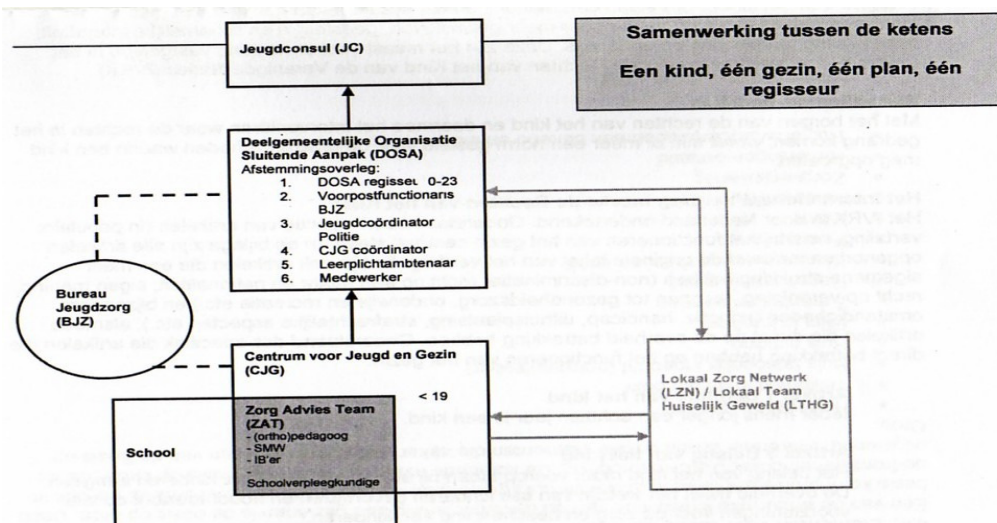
Jeugdconsul (JC)

Samenwerking tussen de ketens

Een kind, één gezin, één plan, één regisseur

Deelgemeentelijke Organisatie Sluitende Aanpak (DOSA)
Afstemmingsoverleg:
1. DOSA regisseur 0-23
2. Voorpostfunctionaris BJZ
3. Jeugdcoördinator Politie
4. CJG coördinator
5. Leerplichtambtenaar
6. Medewerker

Bureau Jeugdzorg (BJZ)

Centrum voor Jeugd en Gezin (CJG)

< 19

Zorg Advies Team (ZAT)
- (ortho)pedagoog
- SMW
- IB'er
-
- Schoolverpleegkundige

School

Lokaal Zorg Netwerk (LZN) / Lokaal Team Huiselijk Geweld (LTHG)